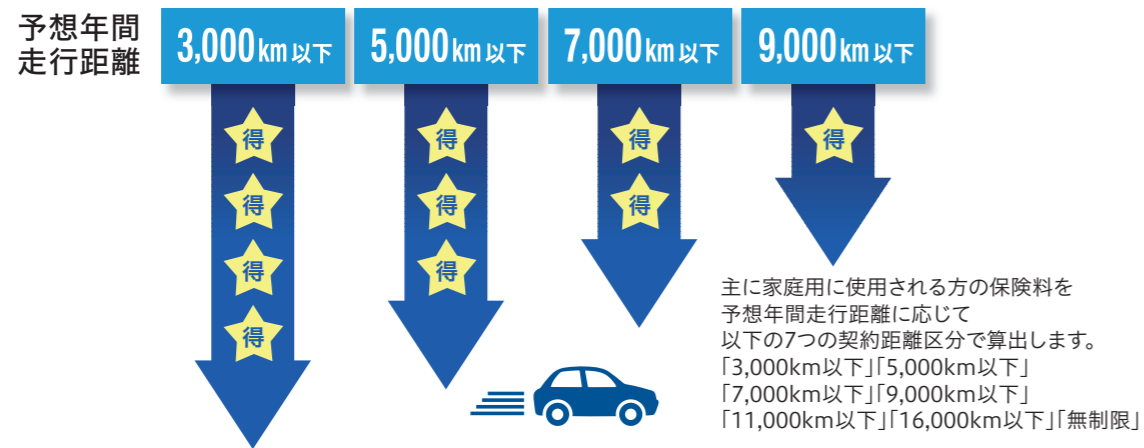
予想年間
走行距離

3,000km以下

得
得
得
得

5,000km以下

得
得
得

7,000km以下

得
得

9,000km以下

得

主に家庭用に使用される方の保険料を
予想年間走行距離に応じて
以下の7つの契約距離区分で算出します。
「3,000km以下」「5,000km以下」
「7,000km以下」「9,000km以下」
「11,000km以下」「16,000km以下」「無制限」